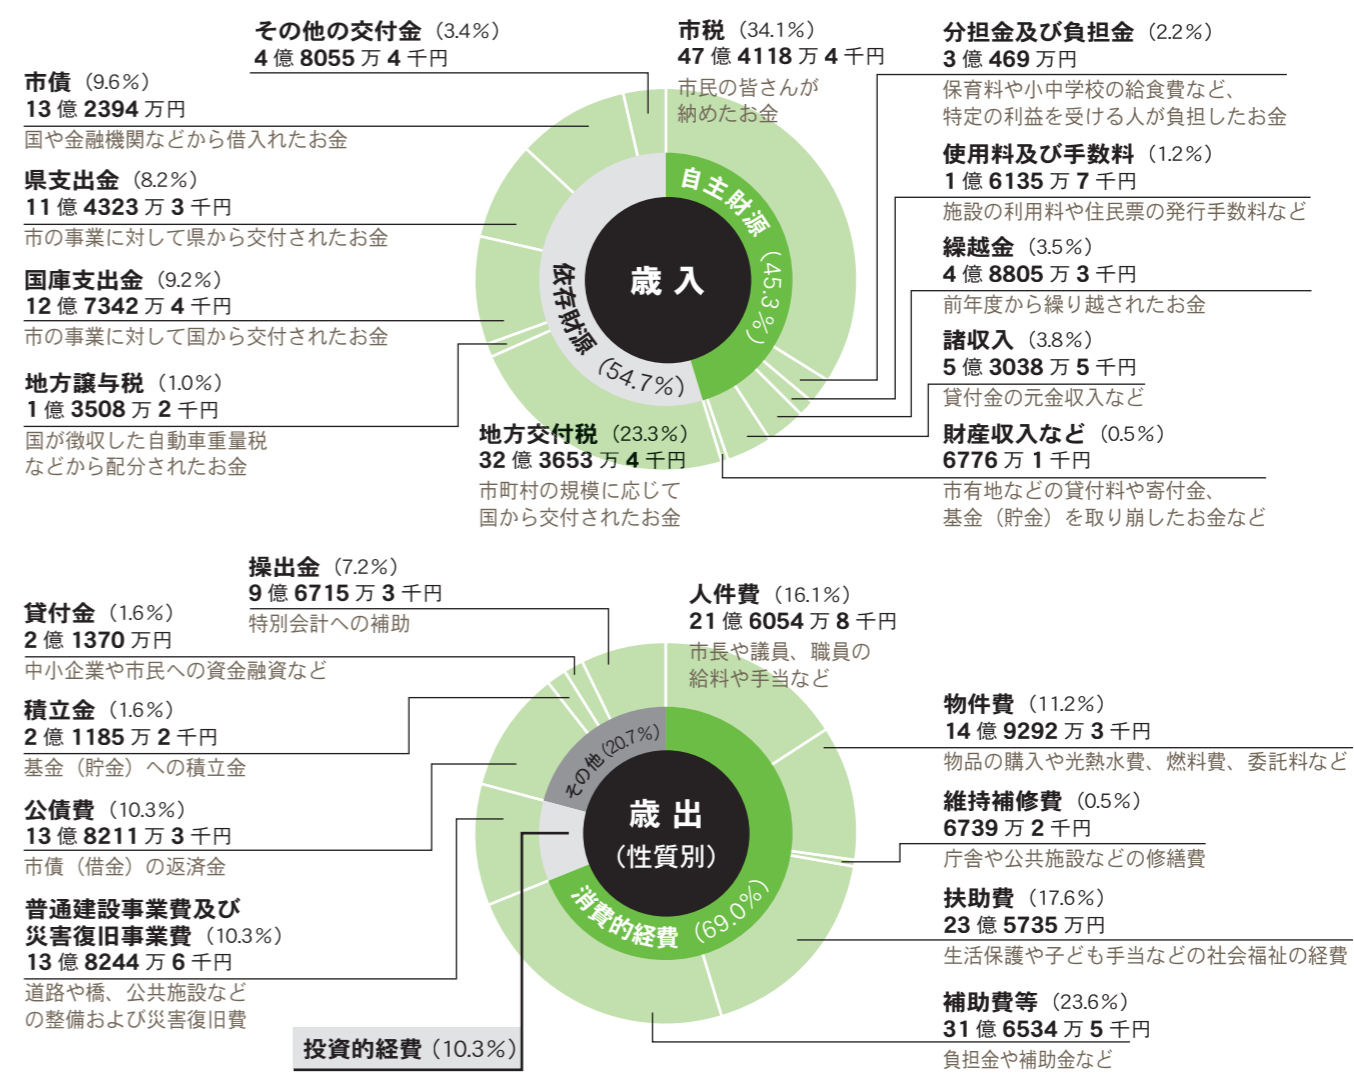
その他の交付金（3.4%）
4 億 8055 万 4 千円

市債（9.6%）
13 億 2394 万円
国や金融機関などから借入れたお金

県支出金（8.2%）
11 億 4323 万 3 千円
市の事業に対して県から交付されたお金

国庫支出金（9.2%）
12 億 7342 万 4 千円
市の事業に対して国から交付されたお金

地方譲与税（1.0%）
1 億 3508 万 2 千円
国が徴収した自動車重量税などから配分されたお金

市税（34.1%）
47 億 4118 万 4 千円
市民の皆さんが納めたお金

分担金及び負担金（2.2%）
3 億 469 万円
保育料や小中学校の給食費など、特定の利益を受ける人が負担したお金

使用料及び手数料（1.2%）
1 億 6135 万 7 千円
施設の利用料や住民票の発行手数料など

繰越金（3.5%）
4 億 8805 万 3 千円
前年度から繰り越されたお金

諸収入（3.8%）
5 億 3038 万 5 千円
貸付金の元金収入など

財産収入など（0.5%）
6776 万 1 千円
市有地などの貸付料や寄付金、基金（貯金）を取り崩したお金など

地方交付税（23.3%）
32 億 3653 万 4 千円
市町村の規模に応じて国から交付されたお金

自主財源（45.3%）
依存財源（54.7%）
歳入

操出金（7.2%）
9 億 6715 万 3 千円
特別会計への補助

貸付金（1.6%）
2 億 1370 万円
中小企業や市民への資金融資など

積立金（1.6%）
2 億 1185 万 2 千円
基金（貯金）への積立金

公債費（10.3%）
13 億 8211 万 3 千円
市債（借金）の返済金

普通建設事業費及び災害復旧事業費（10.3%）
13 億 8244 万 6 千円
道路や橋、公共施設などの整備および災害復旧費

投資的経費（10.3%）

人件費（16.1%）
21 億 6054 万 8 千円
市長や議員、職員の給料や手当など

物件費（11.2%）
14 億 9292 万 3 千円
物品の購入や光熱水費、燃料費、委託料など

維持補修費（0.5%）
6739 万 2 千円
庁舎や公共施設などの修繕費

扶助費（17.6%）
23 億 5735 万円
生活保護や子ども手当などの社会福祉の経費

補助費等（23.6%）
31 億 6534 万 5 千円
負担金や補助金など

その他（20.7%）
消費的経費（69.0%）
歳出
（性質別）